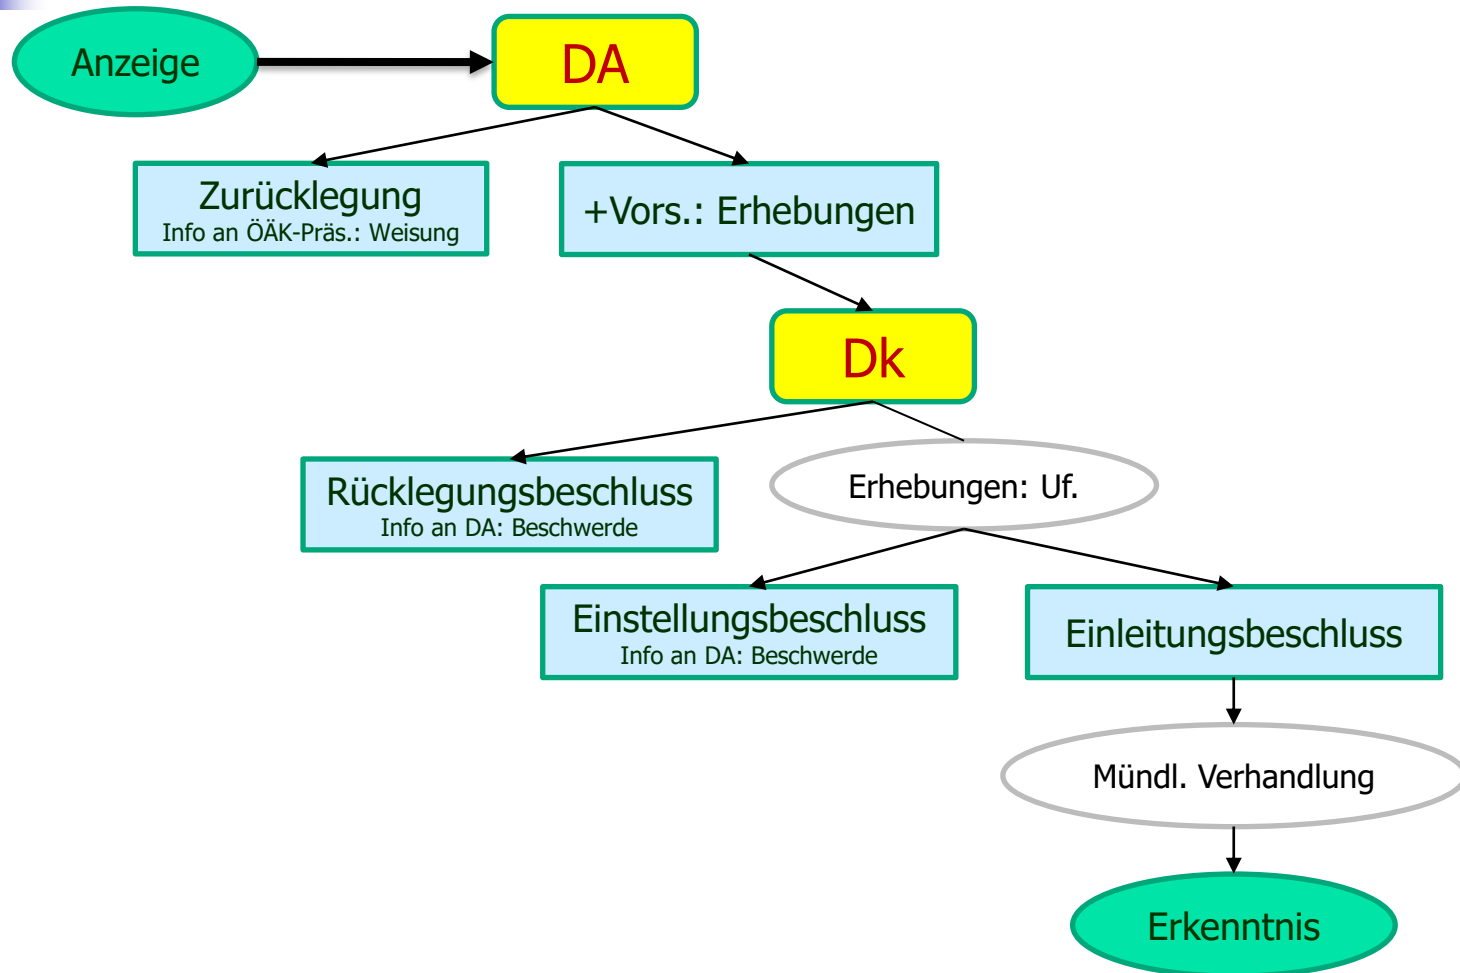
Anzeige

DA

Zurücklegung
Info an ÖÄK-Präs.: Weisung

+Vors.: Erhebungen

Dk

Rücklegungsbeschluss
Info an DA: Beschwerde

Erhebungen: Uf.

Einstellungsbeschluss
Info an DA: Beschwerde

Einleitungsbeschluss

Mündl. Verhandlung

Erkenntnis